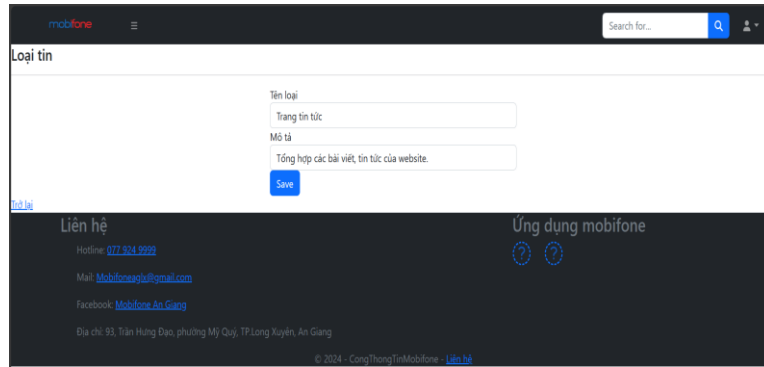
mobifone ≡
Search for...

Loại tin

Tên loại
Trang tin tức
Mô tả
Tổng hợp các bài viết, tin tức của website.
Save

Trở lại

Liên hệ
Hotline: 077 924 9999
Mail: Mobifoneaglx@gmail.com
Facebook: Mobifone An Giang
Địa chỉ: 93, Trần Hưng Đạo, phường Mỹ Quý, TP.Long Xuyên, An Giang

Ứng dụng mobifone

© 2024 - CongThongTinMobifone - Liên hệ